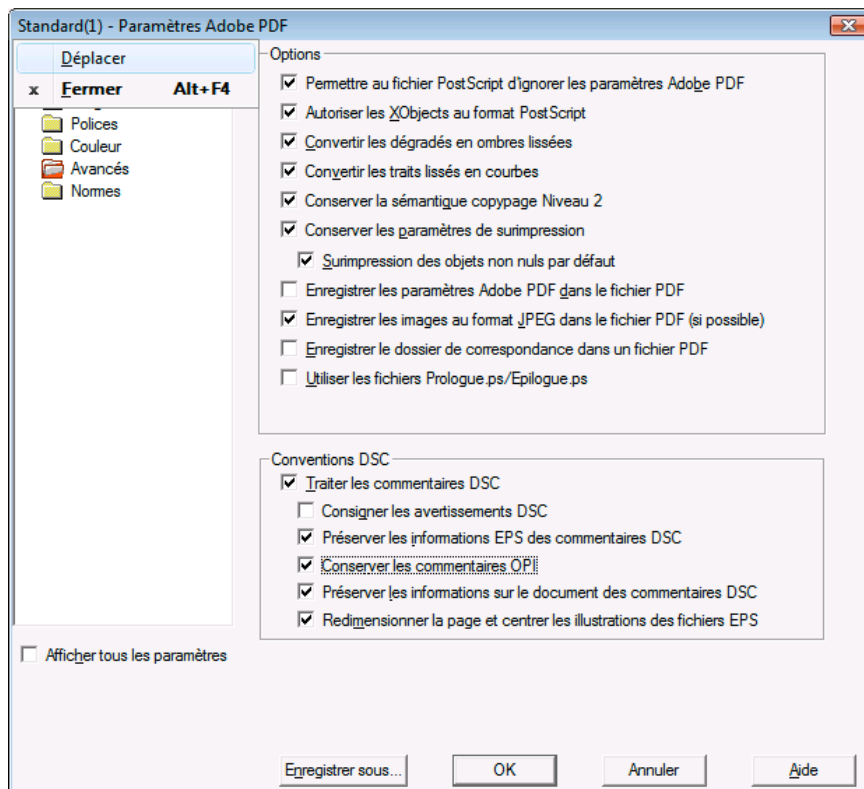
Standard(1) - Paramètres Adobe PDF

Déplacer
x Fermer Alt+F4

Polices
Couleur
Avancés
Normes

Options
Permettre au fichier PostScript d'ignorer les paramètres Adobe PDF
Autoriser les XObjects au format PostScript
Convertir les dégradés en ombres lissées
Convertir les traits lissés en courbes
Conserver la sémantique copypage Niveau 2
Conserver les paramètres de surimpression
Surimpression des objets non nuls par défaut
Enregistrer les paramètres Adobe PDF dans le fichier PDF
Enregistrer les images au format JPEG dans le fichier PDF (si possible)
Enregistrer le dossier de correspondance dans un fichier PDF
Utiliser les fichiers Prologue.ps/Epilogue.ps

Conventions DSC
Traiter les commentaires DSC
Consigner les avertissements DSC
Préserver les informations EPS des commentaires DSC
Conserver les commentaires OPI
Préserver les informations sur le document des commentaires DSC
Redimensionner la page et centrer les illustrations des fichiers EPS

Afficher tous les paramètres

Enregistrer sous...
OK
Annuler
Aide